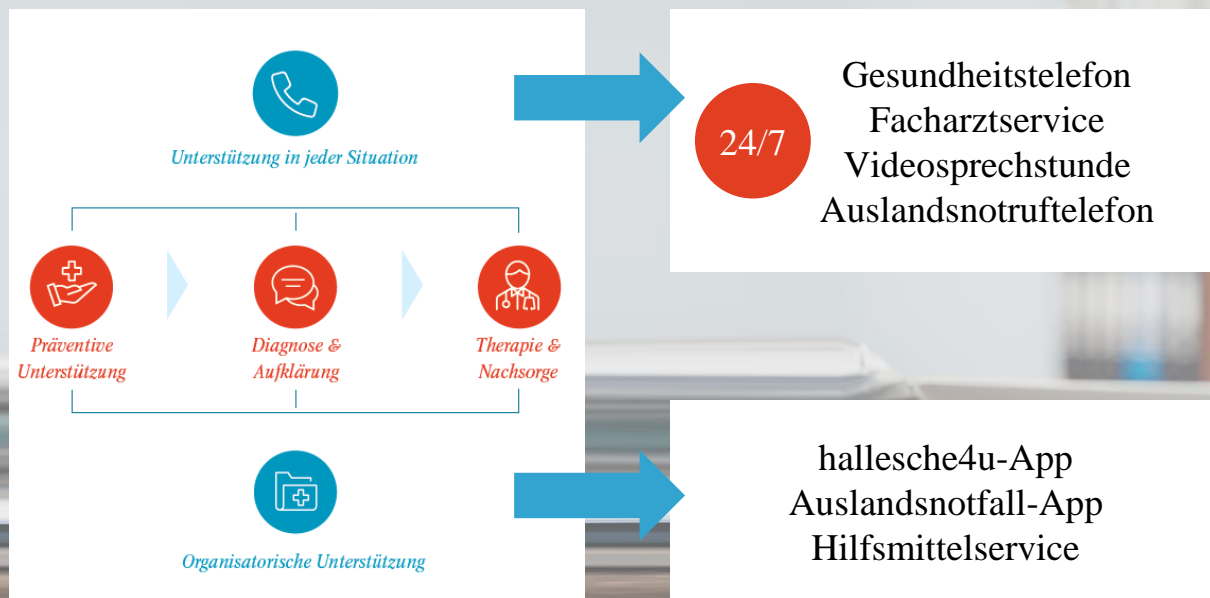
Unterstützung in jeder Situation

Präventive Unterstützung

Diagnose & Aufklärung

Therapie & Nachsorge

Organisatorische Unterstützung

24/7

Gesundheitstelefon
Facharztservice
Videosprechstunde
Auslandsnotruftelefon

hallesche4u-App
Auslandsnotfall-App
Hilfsmittelservice